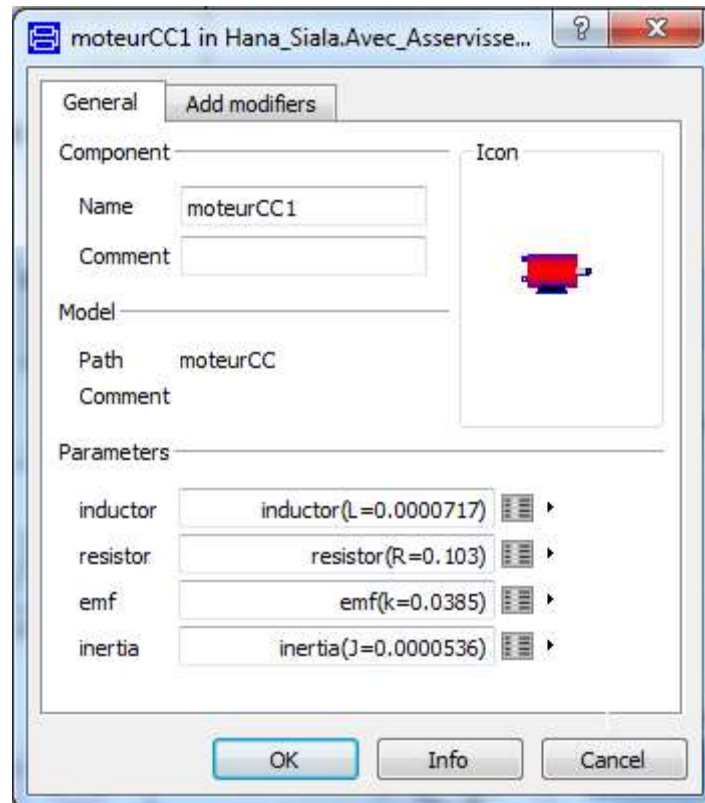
moteurCC1 in Hana_Siala.Avec_Asservisse...

?

X

General

Add modifiers

Component

Icon

Name

moteurCC1

Comment

Model

Path

moteurCC

Comment

Parameters

| inductor | inductor(L=0.0000717) |
|---|---|
| resistor | resistor(R=0.103) |
| emf | emf(k=0.0385) |
| inertia | inertia(J=0.0000536) |

OK

Info

Cancel